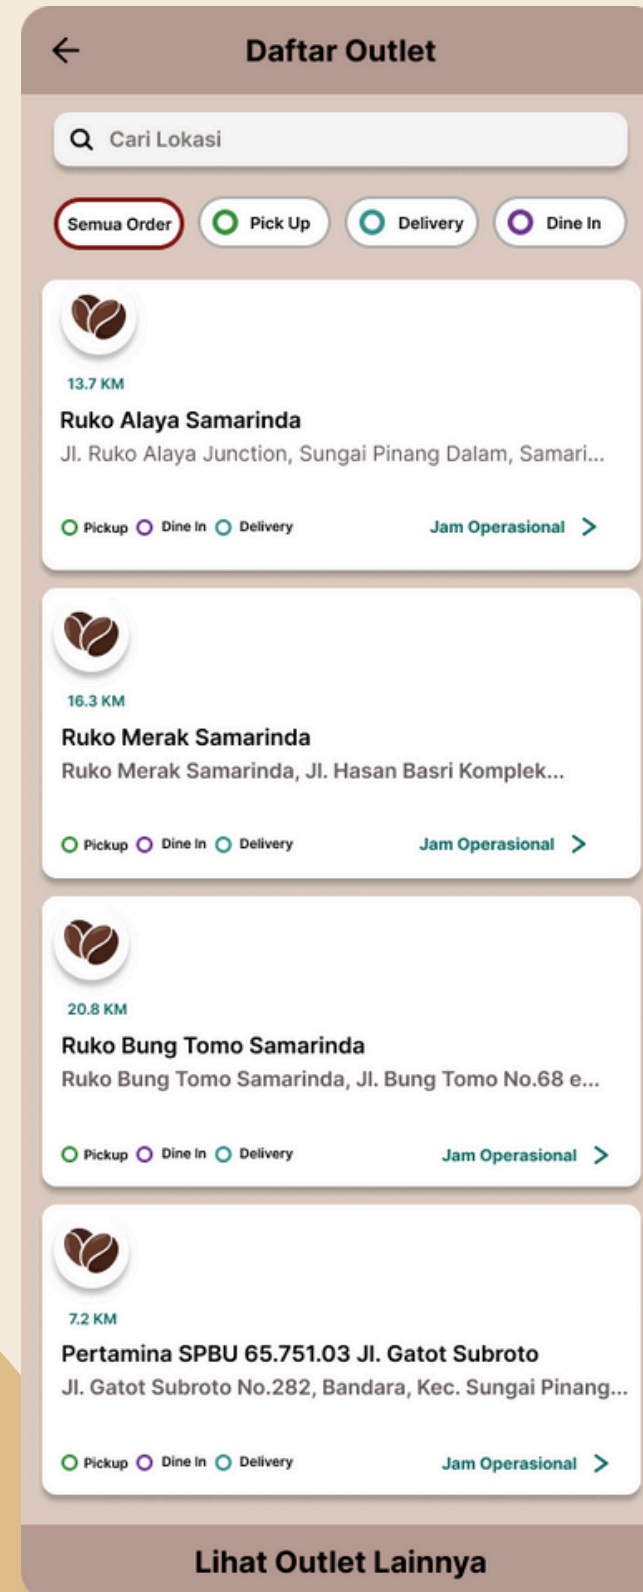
Daftar Outlet

Cari Lokasi

Semua Order
Pick Up
Delivery
Dine In

13.7 KM
Ruko Alaya Samarinda
Jl. Ruko Alaya Junction, Sungai Pinang Dalam, Samari...
Pickup Dine In Delivery
Jam Operasional

16.3 KM
Ruko Merak Samarinda
Ruko Merak Samarinda, Jl. Hasan Basri Komplek...
Pickup Dine In Delivery
Jam Operasional

20.8 KM
Ruko Bung Tomo Samarinda
Ruko Bung Tomo Samarinda, Jl. Bung Tomo No.68 e...
Pickup Dine In Delivery
Jam Operasional

7.2 KM
Pertamina SPBU 65.751.03 Jl. Gatot Subroto
Jl. Gatot Subroto No.282, Bandara, Kec. Sungai Pinang...
Pickup Dine In Delivery
Jam Operasional

Lihat Outlet Lainnya